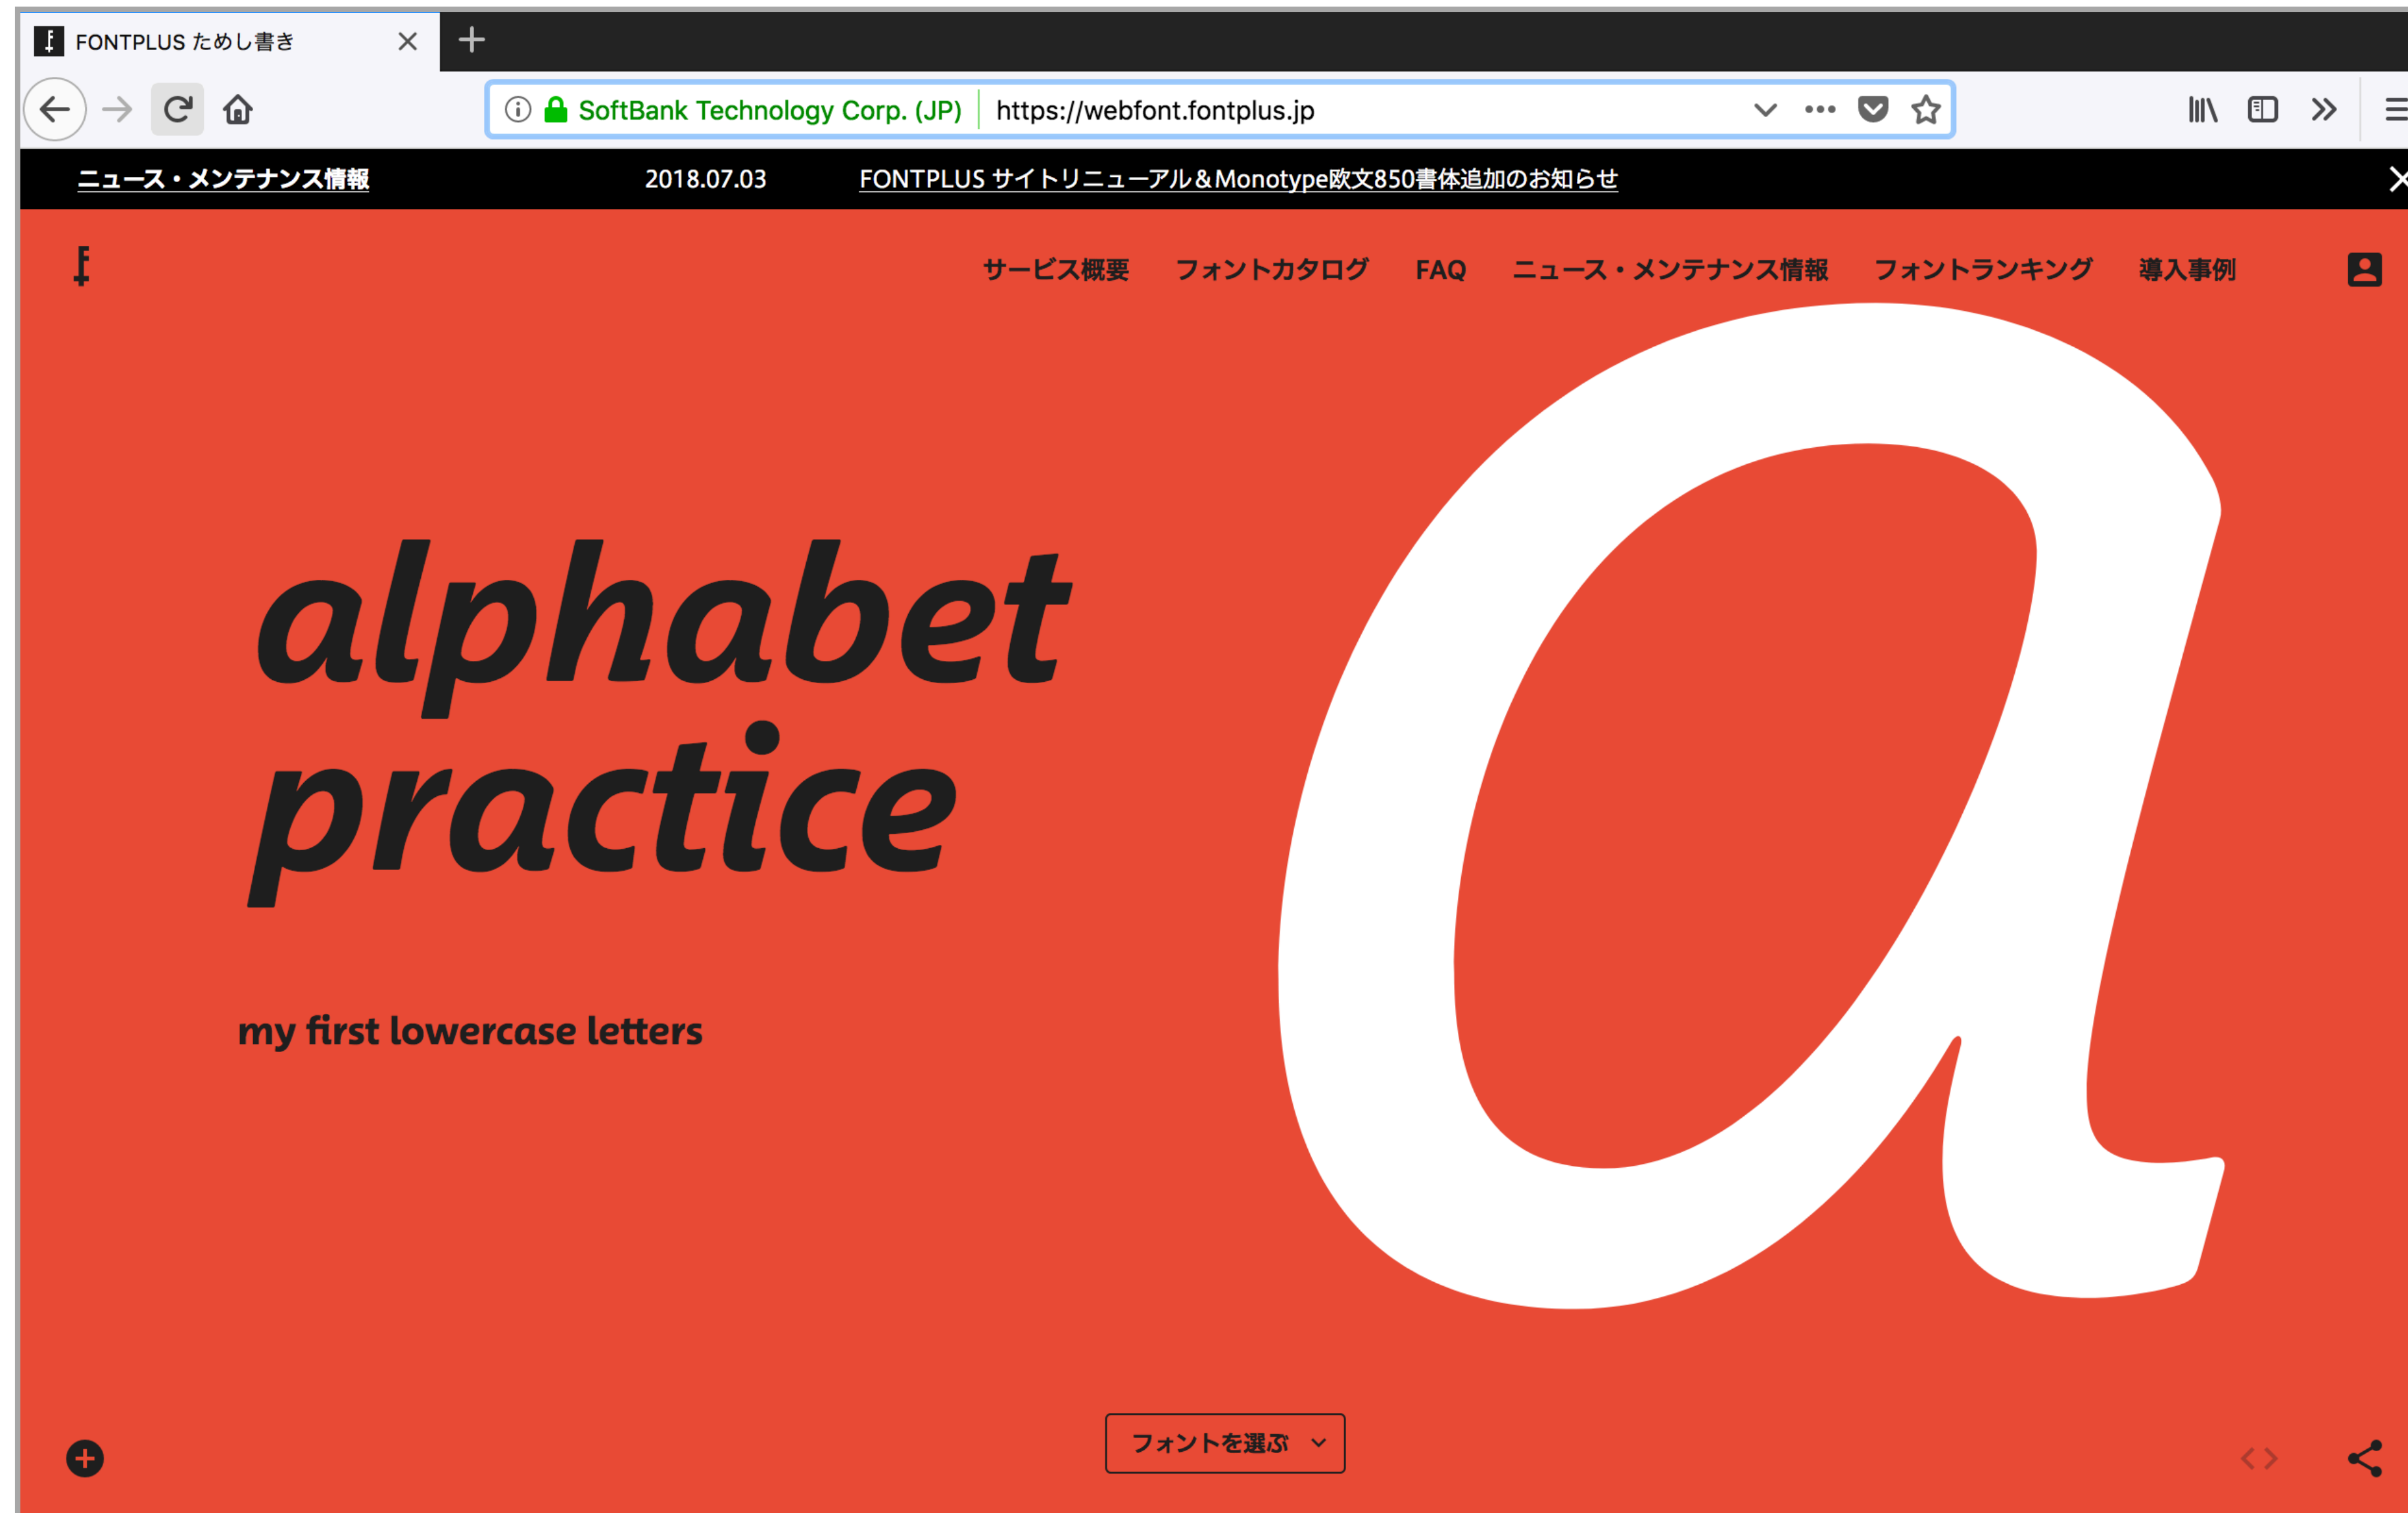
FONTPLUS ためし書き

SoftBank Technology Corp. (JP) https://webfont.fontplus.jp

ニュース・メンテナンス情報 2018.07.03 FONTPLUS サイトリニューアル＆Monotype欧文850書体追加のお知らせ

サービス概要 フォントカタログ FAQ ニュース・メンテナンス情報 フォントランキング 導入事例

alphabet practice

my first lowercase letters

a

フォントを選ぶ